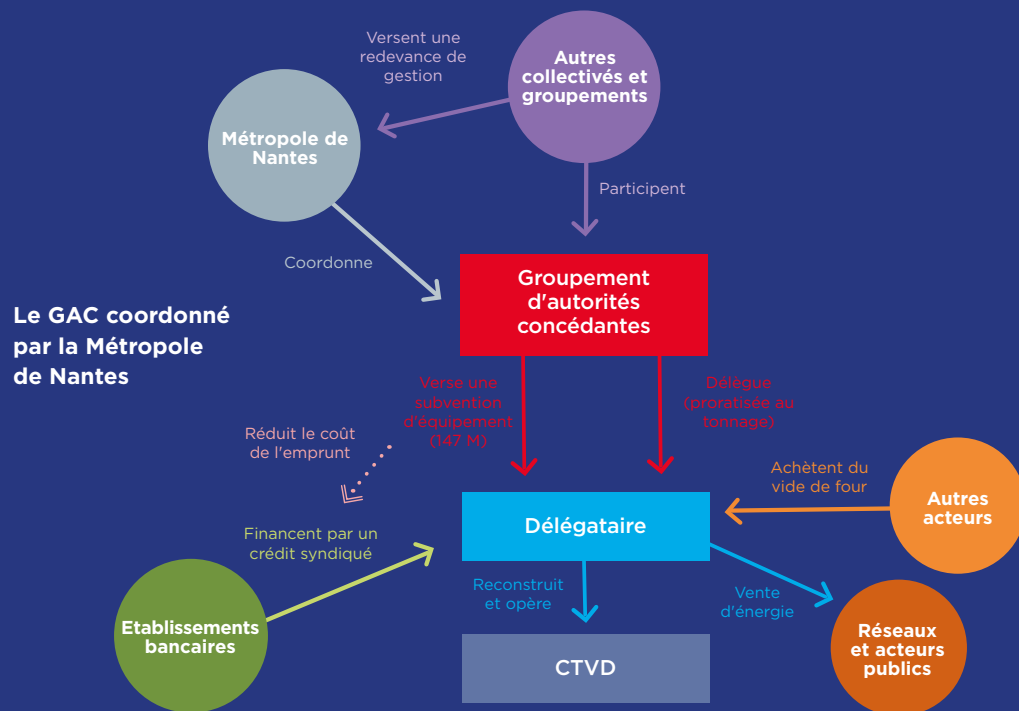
Versent une redevance de gestion

Autres collectivés et groupements

Métropole de Nantes

Participent

Coordonne

Groupement d'autorités concédantes

Le GAC coordonné par la Métropole de Nantes

Verse une subvention d'équipement (147 M)

Délègue (proratisée au tonnage)

Réduit le coût de l'emprunt

Achètent du vide de four

Autres acteurs

Financent par un crédit syndiqué

Délégataire

Reconstruit et opère

Vente d'énergie

Etablissements bancaires

Réseaux et acteurs publics

CTVD